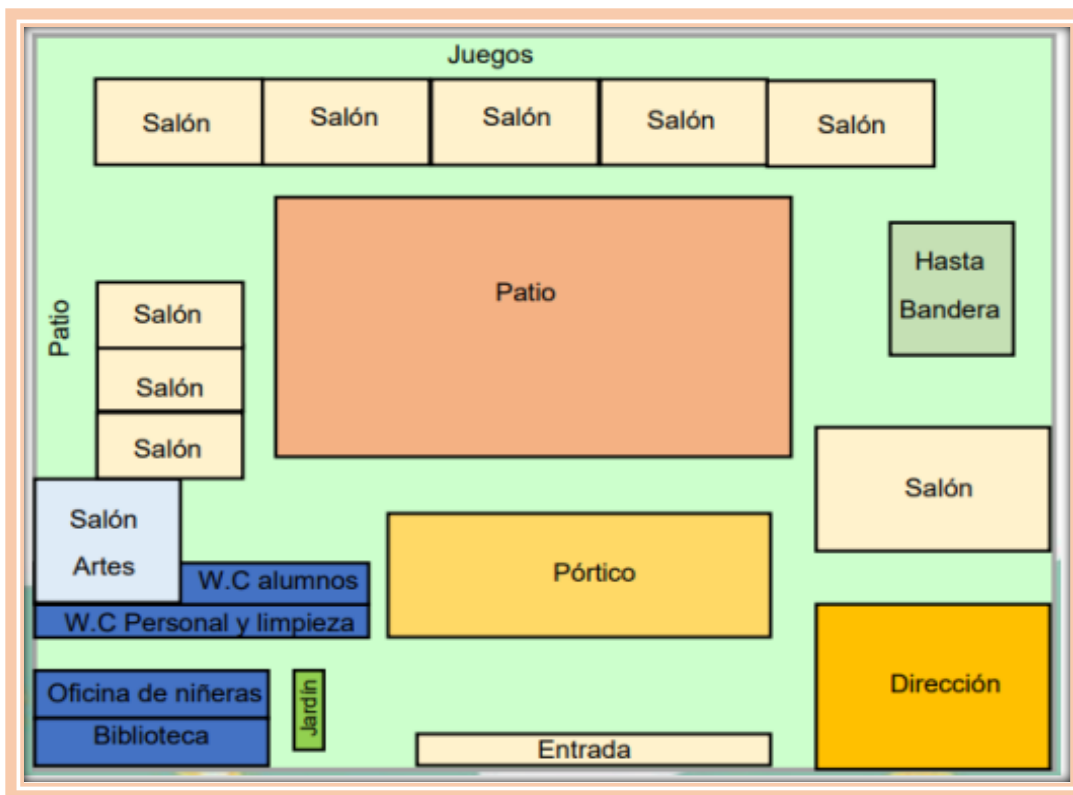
Juegos

Salón

Salón

Salón

Salón

Salón

Patio

Hasta Bandera

Patio

Salón

Salón

Salón

Salón

Salón Artes

W.C alumnos

W.C Personal y limpieza

Pórtico

Oficina de niñeras

Biblioteca

Jardín

Entrada

Dirección